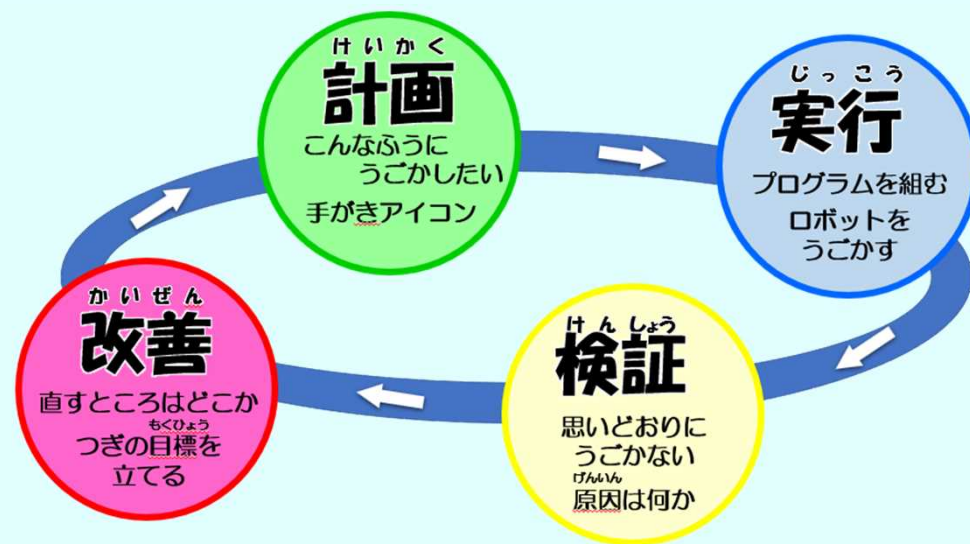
けいかく
計画
こんなふうに
うごかしたい
手がきアイコン

じっこう
実行
プログラムを組む
ロボットを
うごかす

けんしょう
検証
思いどおりに
うごかない
げんいん
原因は何か

かいぜん
改善
直すところはどこか
もくひょう
つぎの目標を
立てる